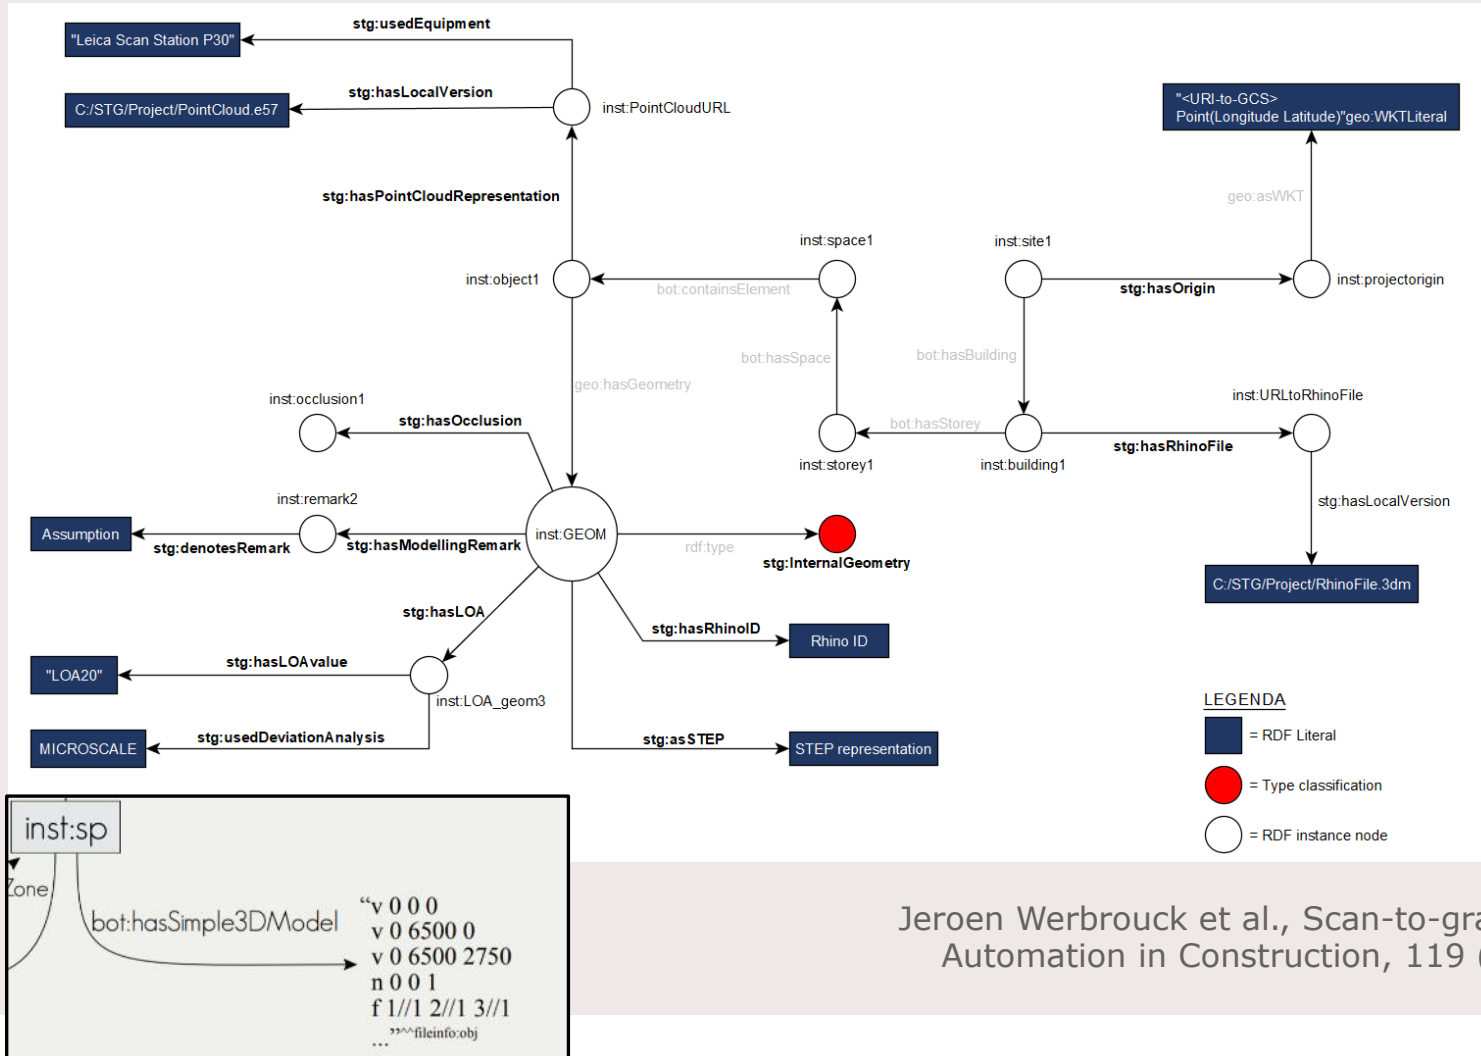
"Leica Scan Station P30"

stg:usedEquipment

C:/STG/Project/PointCloud.e57

stg:hasLocalVersion

inst:PointCloudURL

"<URI-to-GCS> Point(Longitude Latitude)"geo:WKTLiteral

stg:hasPointCloudRepresentation

geo:asWKT

inst:space1

inst:site1

inst:object1

bot:containsElement

stg:hasOrigin

inst:projectorigin

bot:hasSpace

bot:hasBuilding

geo:hasGeometry

inst:occlusion1

stg:hasOcclusion

bot:hasStorey

inst:URLtoRhinoFile

stg:hasRhinoFile

inst:storey1

inst:building1

inst:remark2

stg:hasLocalVersion

Assumption

stg:denotesRemark

stg:hasModellingRemark

inst:GEOM

rdf:type

stg:InternalGeometry

C:/STG/Project/RhinoFile.3dm

stg:hasLOA

stg:hasRhinoID

Rhino ID

"LOA20"

stg:hasLOAvalue

inst:LOA_geom3

LEGENDA

MICROSCALE

stg:usedDeviationAnalysis

stg:asSTEP

STEP representation

= RDF Literal

= Type classification

= RDF instance node

inst:sp

Zone

bot:hasSimple3DModel

"v 0 0 0
v 0 6500 0
v 0 6500 2750
n 0 0 1
f 1//1 2//1 3//1
..."^^fileinfo:obj

Jeroen Werbrouck et al., Scan-to-gra
Automation in Construction, 119 (